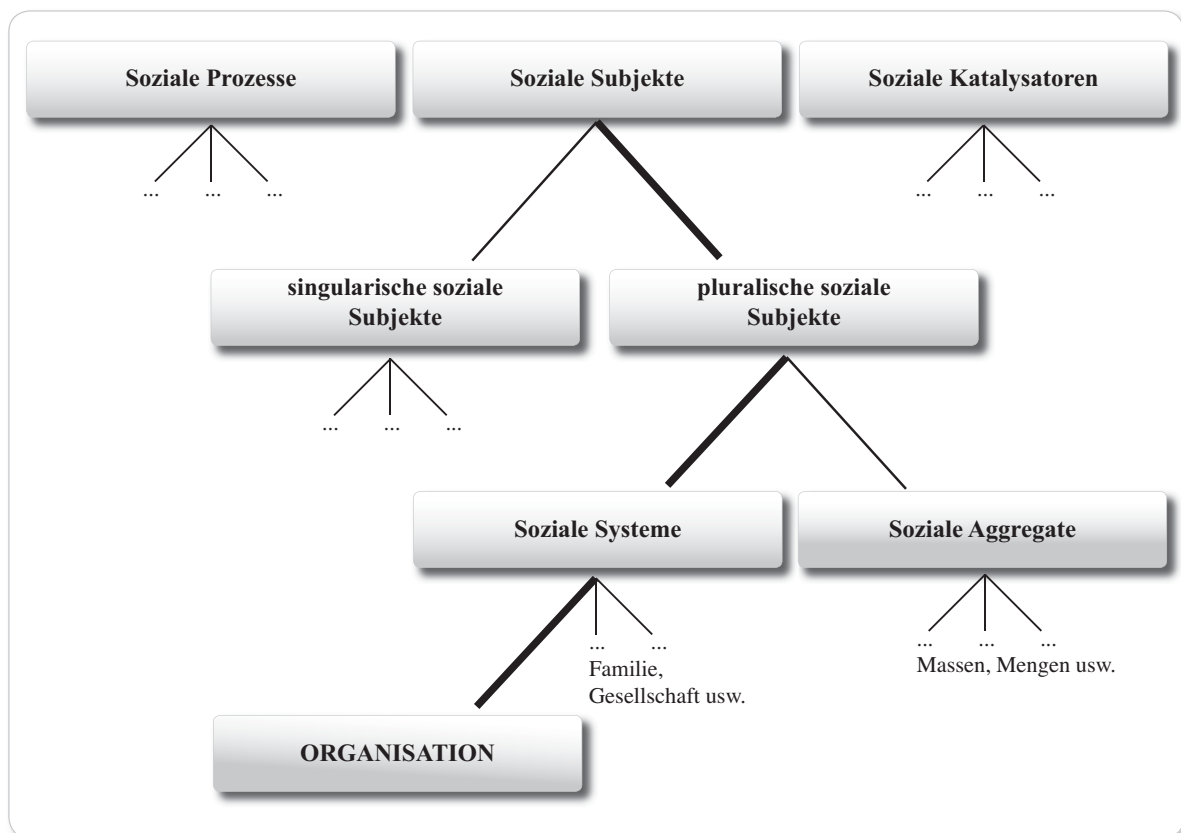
Soziale Prozesse

... ... ...

Soziale Subjekte

Soziale Katalysatoren

... ... ...

singularische soziale Subjekte

... ... ...

pluralische soziale Subjekte

Soziale Systeme

... ...
Familie, Gesellschaft usw.

Soziale Aggregate

... ... ...
Massen, Mengen usw.

ORGANISATION